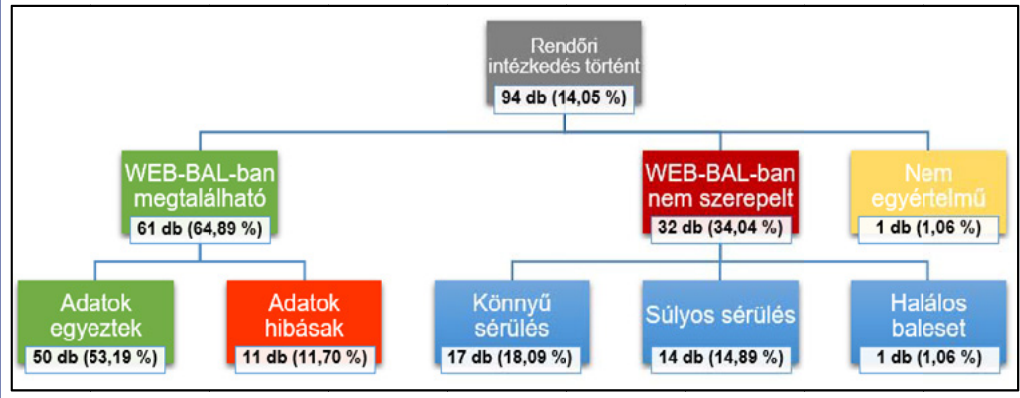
Rendőri intézkedés történt
94 db (14,05 %)

WEB-BAL-ban megtalálható
61 db (64,89 %)

WEB-BAL-ban nem szerepelt
32 db (34,04 %)

Nem egyértelmű
1 db (1,06 %)

Adatok egyeztek
50 db (53,19 %)

Adatok hibásak
11 db (11,70 %)

Könnyű sérülés
17 db (18,09 %)

Súlyos sérülés
14 db (14,89 %)

Halálos baleset
1 db (1,06 %)